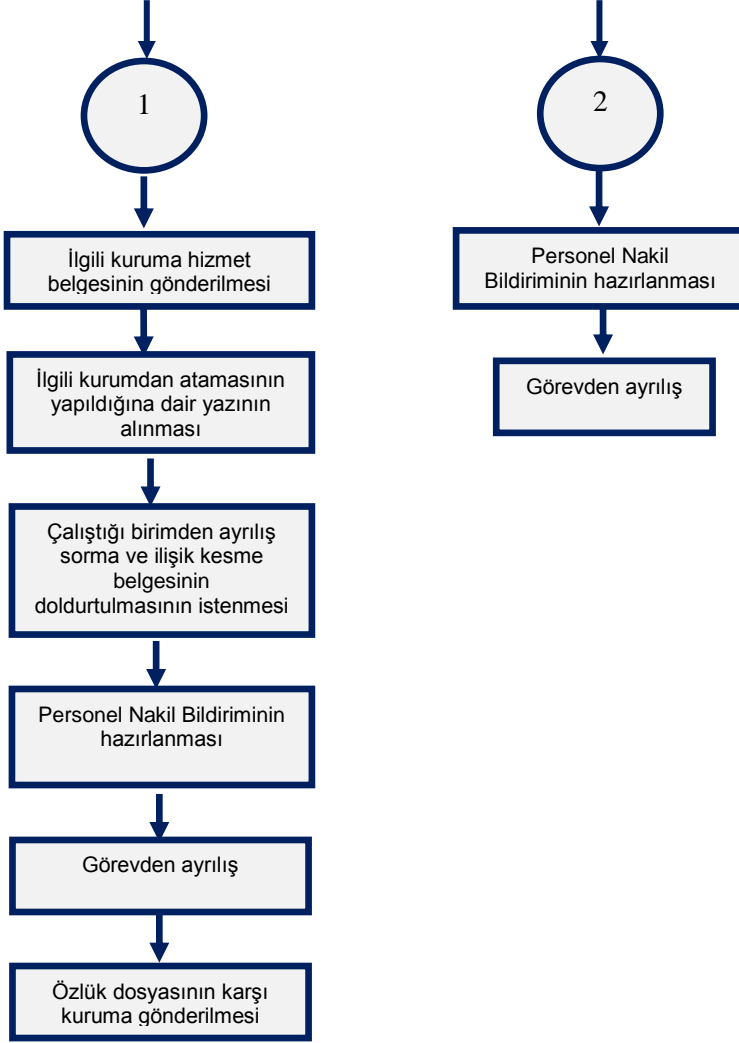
1

İlgili kuruma hizmet belgesinin gönderilmesi

İlgili kurumdan atamasının yapıldığına dair yazının alınması

Çalıştığı birimden ayrılış sorma ve ilişik kesme belgesinin doldurtulmasının istenmesi

Personel Nakil Bildiriminin hazırlanması

Görevden ayrılış

Özlük dosyasının karşı kuruma gönderilmesi

2

Personel Nakil Bildiriminin hazırlanması

Görevden ayrılış